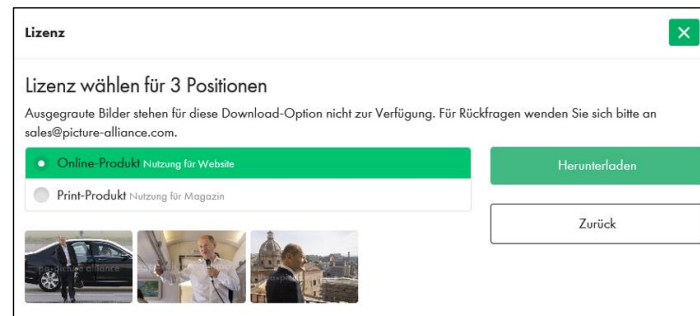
Lizenz

Lizenz wählen für 3 Positionen

Ausgegraute Bilder stehen für diese Download-Option nicht zur Verfügung. Für Rückfragen wenden Sie sich bitte an sales@picture-alliance.com.

Online-Produkt Nutzung für Website

Print-Produkt Nutzung für Magazin

Herunterladen

Zurück

picture alliance